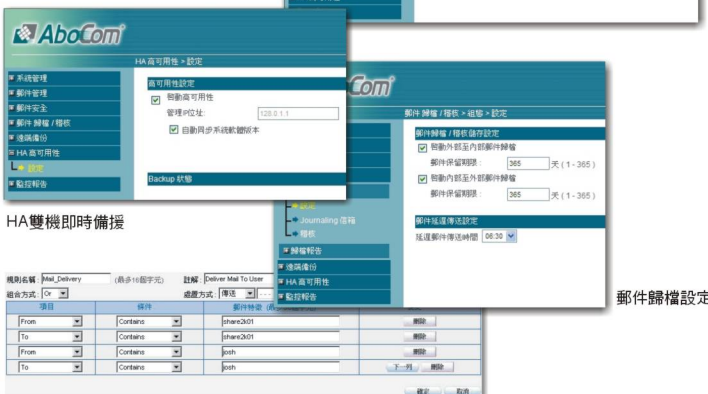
AboCom

HA 高可用性 > 設定

系統管理
郵件管理
郵件安全
郵件 歸檔 / 稽核
遠端備份
HA 高可用性
設定
監控報告

高可用性設定
啟動高可用性
管理IP位址: 128.0.1.1
自動同步系統軟體版本

Backup 狀態

HA雙機即時備援

AboCom

郵件 歸檔 / 稽核 > 組態 > 設定

郵件歸檔 / 稽核儲存設定
啟動外部至內部郵件歸檔
郵件保留期限: 365 天 ( 1 - 365 )
啟動內部至外部郵件歸檔
郵件保留期限: 365 天 ( 1 - 365 )

郵件延遲傳送設定
延遲郵件傳送時間 08:30

設定
Journaling 信箱
稽核
歸檔報告
遠端備份
HA 高可用性
監控報告

郵件歸檔設定

規則名稱: Mail_Delivery (最多16個字元) 註解: Deliver Mail To User
組合方式: Or 處置方式: 傳送

| 項目 | 條件 | 郵件特徵 | |
|---|---|---|---|
| From | Contains | share2k01 | 刪除 |
| To | Contains | share2k01 | 刪除 |
| From | Contains | josh | 刪除 |
| To | Contains | josh | 下一列 刪除 |

確定 取消